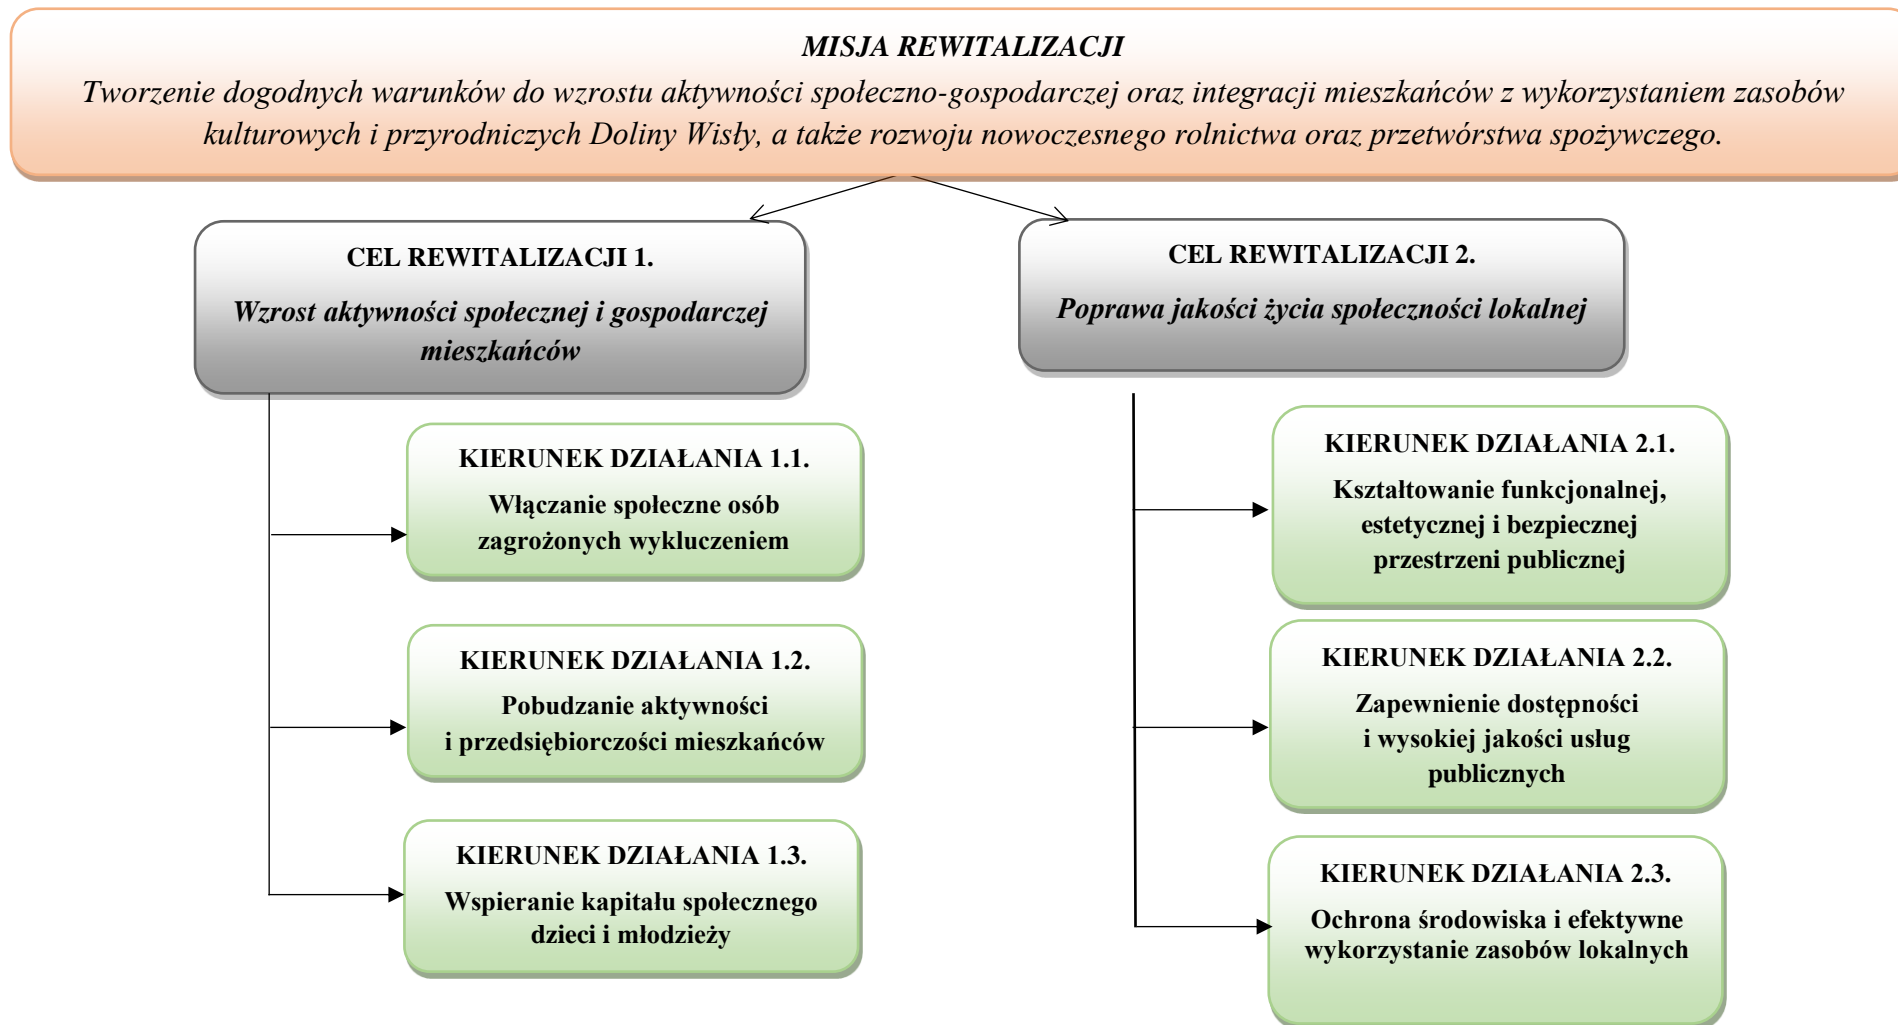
MISJA REWITALIZACJI
Tworzenie dogodnych warunków do wzrostu aktywności społeczno-gospodarczej oraz integracji mieszkańców z wykorzystaniem zasobów kulturowych i przyrodniczych Doliny Wisły, a także rozwoju nowoczesnego rolnictwa oraz przetwórstwa spożywczego.

CEL REWITALIZACJI 1.
Wzrost aktywności społecznej i gospodarczej mieszkańców

CEL REWITALIZACJI 2.
Poprawa jakości życia społeczności lokalnej

KIERUNEK DZIAŁANIA 1.1.
Włączanie społeczne osób zagrożonych wykluczeniem

KIERUNEK DZIAŁANIA 1.2.
Pobudzanie aktywności i przedsiębiorczości mieszkańców

KIERUNEK DZIAŁANIA 1.3.
Wspieranie kapitału społecznego dzieci i młodzieży

KIERUNEK DZIAŁANIA 2.1.
Kształtowanie funkcjonalnej, estetycznej i bezpiecznej przestrzeni publicznej

KIERUNEK DZIAŁANIA 2.2.
Zapewnienie dostępności i wysokiej jakości usług publicznych

KIERUNEK DZIAŁANIA 2.3.
Ochrona środowiska i efektywne wykorzystanie zasobów lokalnych